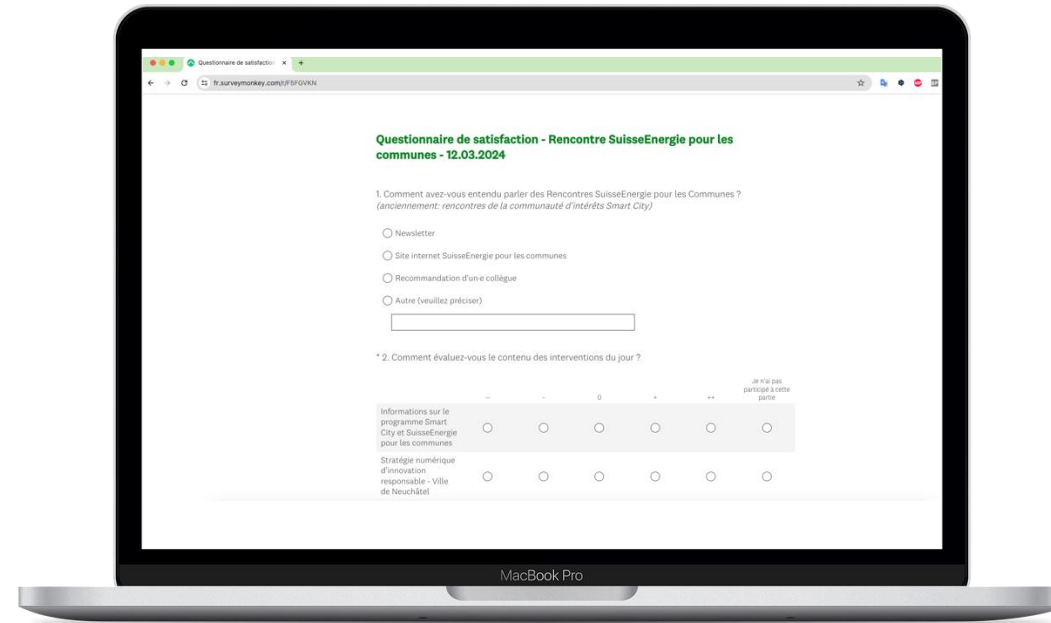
Questionnaire de satisfaction ×

fr.surveymonkey.com/r/F5FGVKN

Questionnaire de satisfaction - Rencontre SuisseEnergie pour les communes - 12.03.2024

1. Comment avez-vous entendu parler des Rencontres SuisseEnergie pour les Communes ?
(anciennement: rencontres de la communauté d'intérêts Smart City)

Newsletter

Site internet SuisseEnergie pour les communes

Recommandation d'un·e collègue

Autre (veuillez préciser)

* 2. Comment évaluez-vous le contenu des interventions du jour ?

| | -- | - | 0 | + | ++ | Je n'ai pas participé à cette partie |
|---|---|---|---|---|---|---|
| Informations sur le programme Smart City et SuisseEnergie pour les communes | | | | | | |
| Stratégie numérique d'innovation responsable - Ville de Neuchâtel | | | | | | |

MacBook Pro